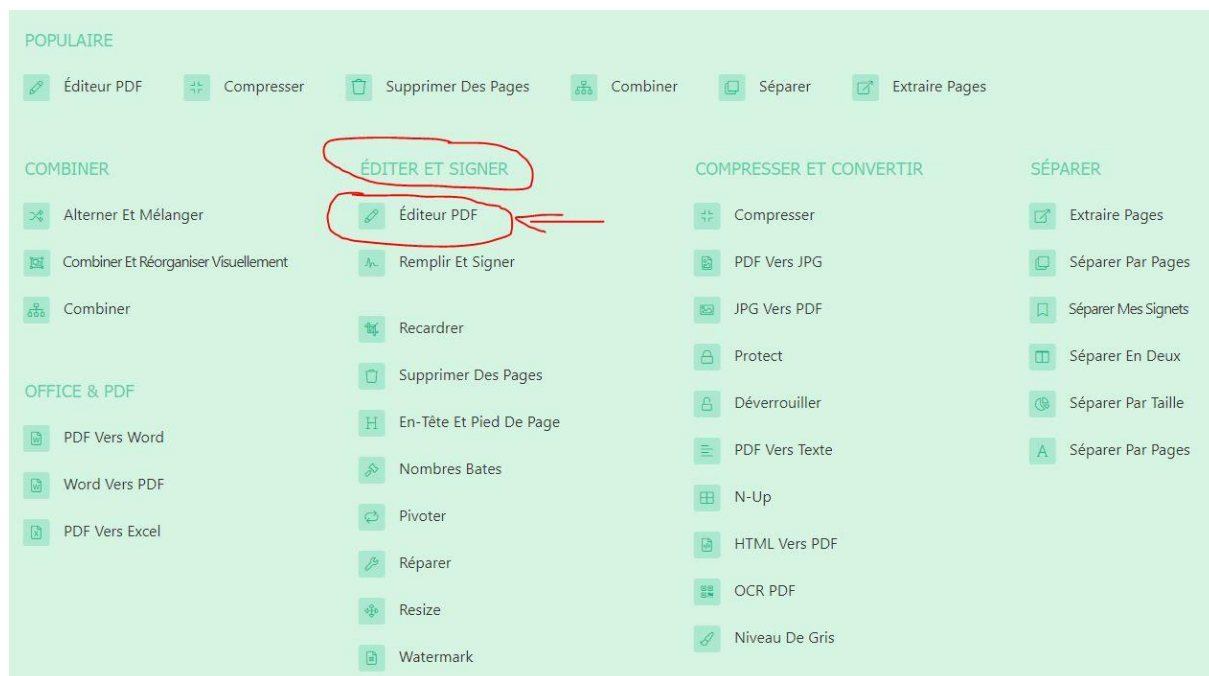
POPULAIRE

Éditeur PDF Compresser Supprimer Des Pages Combiner Séparer Extraire Pages

COMBINER

Alterner Et Mélanger

Combiner Et Réorganiser Visuellement

Combiner

OFFICE & PDF

PDF Vers Word

Word Vers PDF

PDF Vers Excel

ÉDITER ET SIGNER

Éditeur PDF

Remplir Et Signer

Recardrer

Supprimer Des Pages

En-Tête Et Pied De Page

Nombres Bates

Pivoter

Réparer

Resize

Watermark

COMPRESSER ET CONVERTIR

Compresser

PDF Vers JPG

JPG Vers PDF

Protect

Déverrouiller

PDF Vers Texte

N-Up

HTML Vers PDF

OCR PDF

Niveau De Gris

SÉPARER

Extraire Pages

Séparer Par Pages

Séparer Mes Signets

Séparer En Deux

Séparer Par Taille

Séparer Par Pages